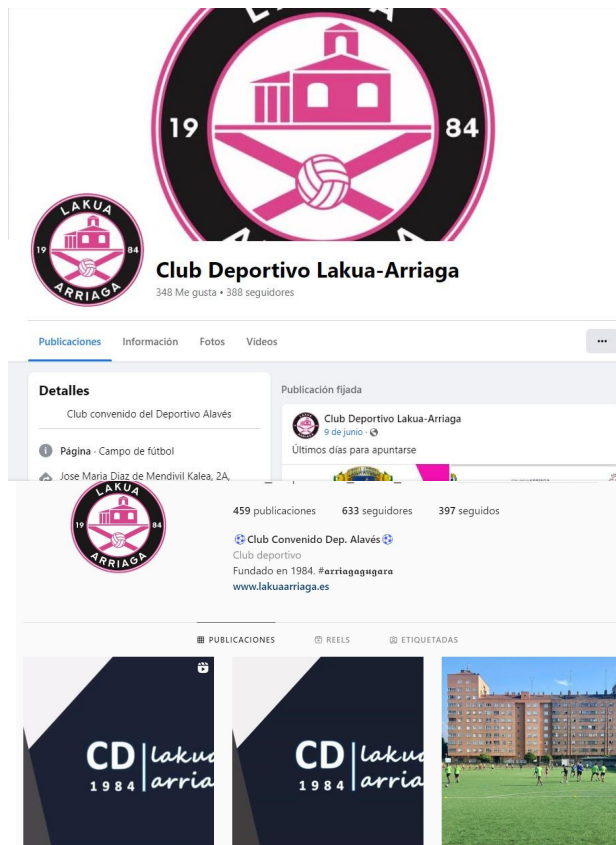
19 84

LAKUA
19 84
ARRIAGA

Club Deportivo Lakua-Arriaga
348 Me gusta • 388 seguidores

Publicaciones Información Fotos Vídeos ···

Detalles
Club convenido del Deportivo Alavés

Página · Campo de fútbol

Jose Maria Diaz de Mendivil Kalea, 2A,

Publicación fijada
Club Deportivo Lakua-Arriaga
9 de junio ·
Últimos días para apuntarse

LAKUA
19 84
ARRIAGA

459 publicaciones 633 seguidores 397 seguidos

⚽Club Convenido Dep. Alavés⚽
Club deportivo
Fundado en 1984. #arriagagugara
www.lakuaarriaga.es

PUBLICACIONES REELS ETIQUETADAS

CD | lakua arria
1984

CD | lakua arria
1984